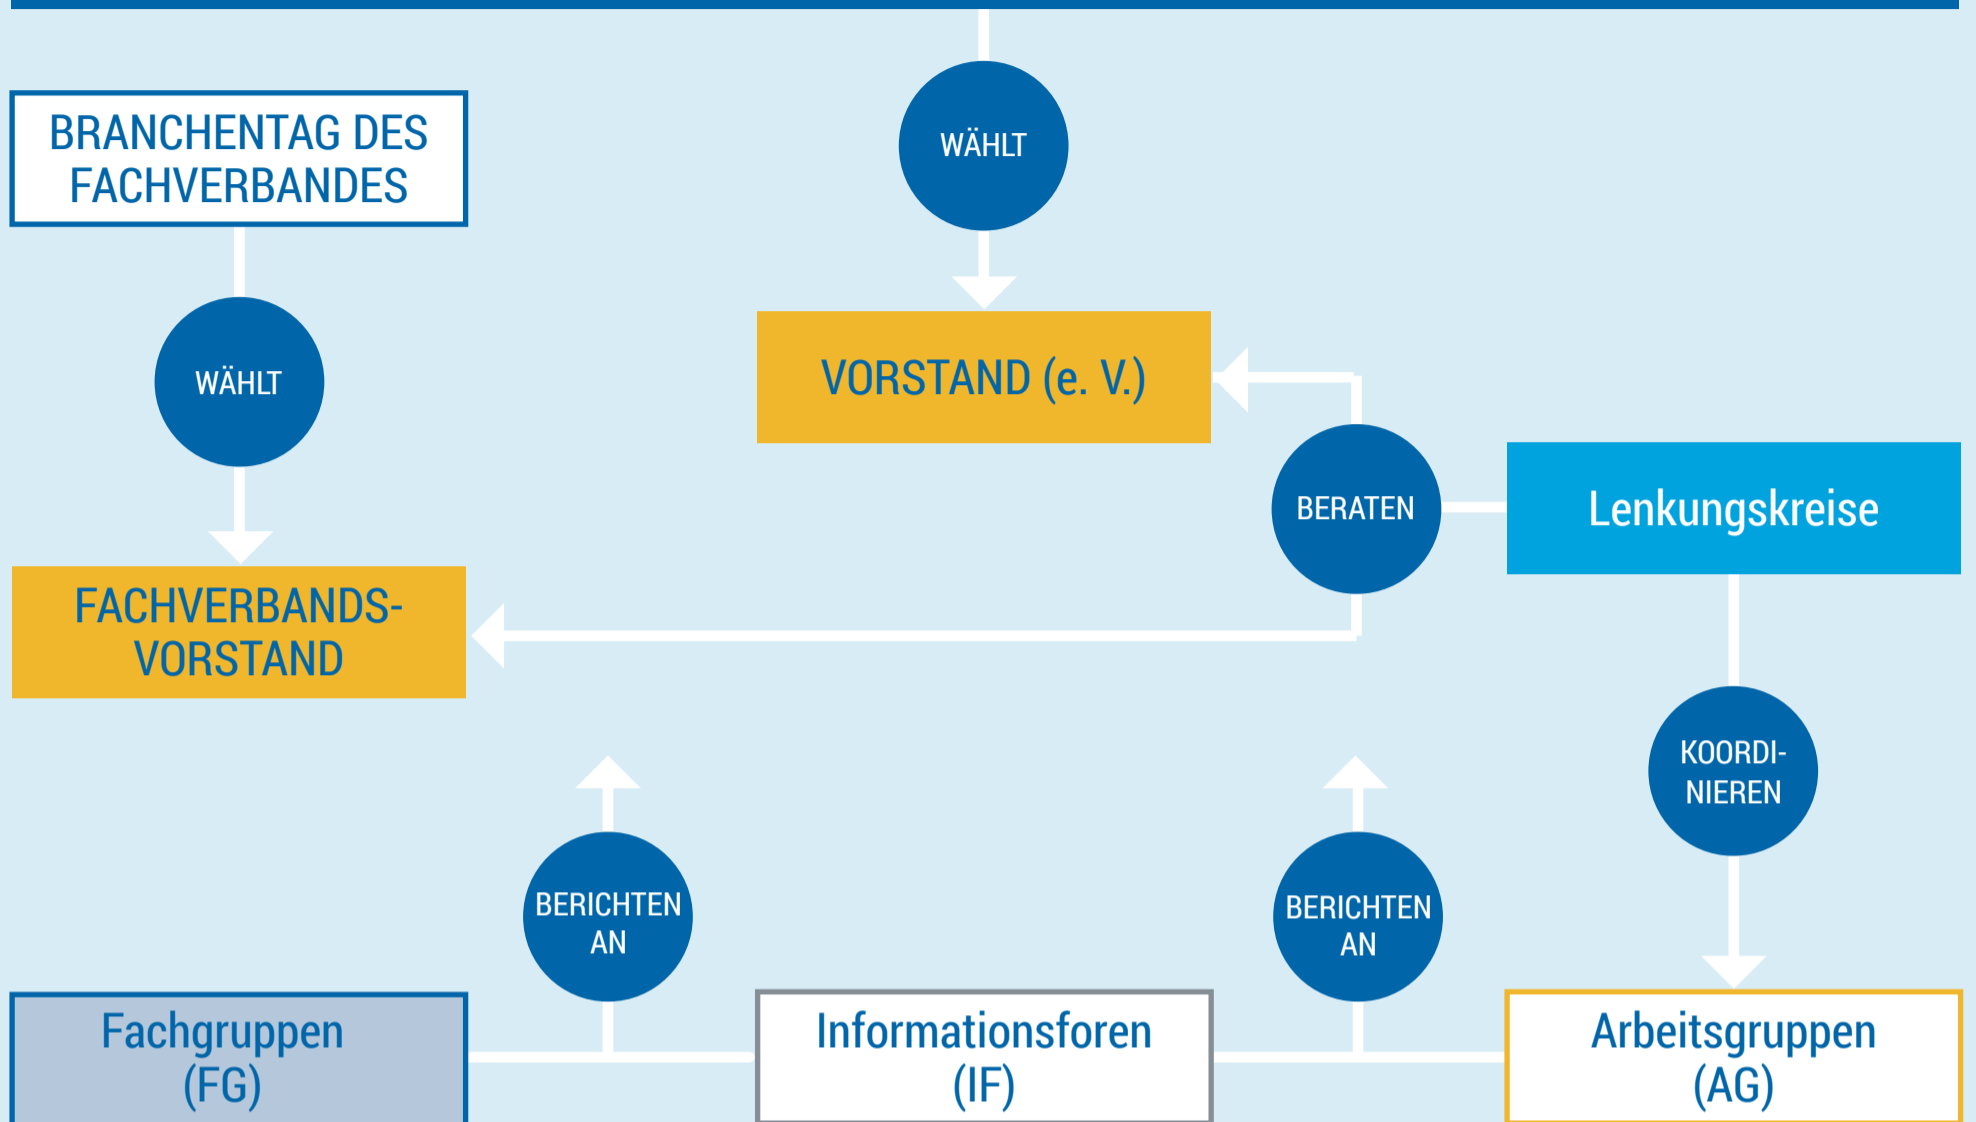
WÄHLT

BRANCHENTAG DES FACHVERBANDES

VORSTAND (e. V.)

WÄHLT

BERATEN

Lenkungskreise

FACHVERBANDS-VORSTAND

KOORDI-NIEREN

BERICHTEN AN

BERICHTEN AN

Fachgruppen (FG)

Informationsforen (IF)

Arbeitsgruppen (AG)